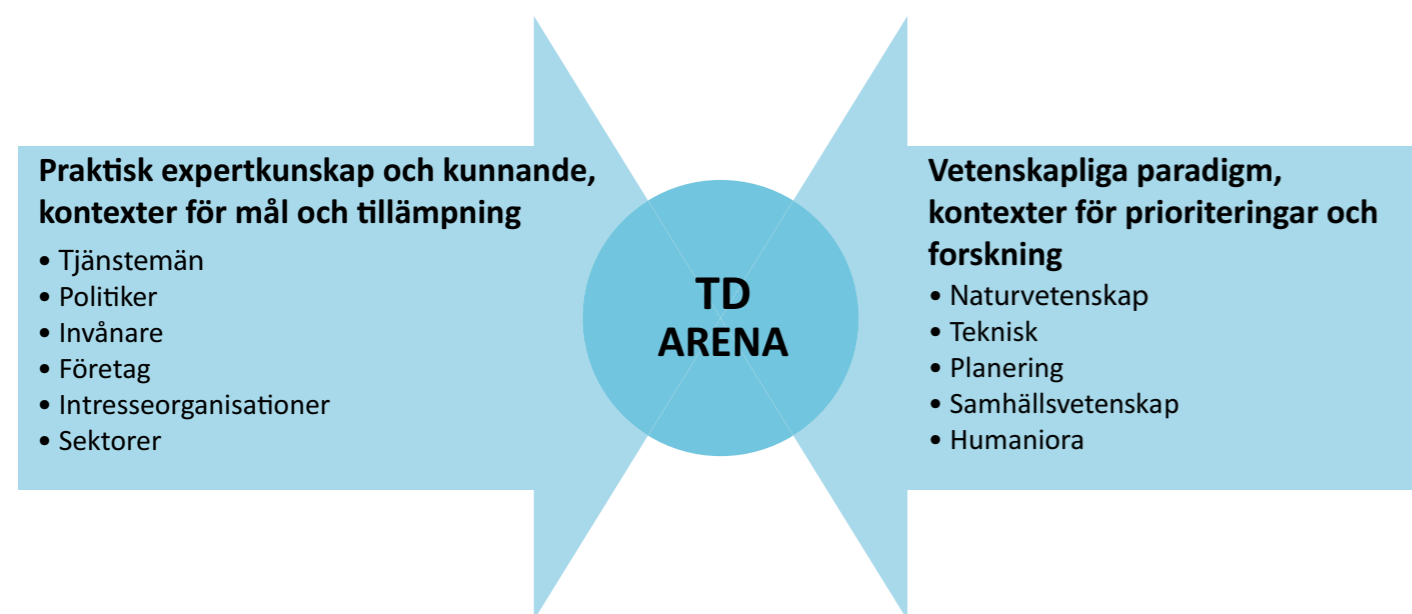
Praktisk expertkunskap och kunnande, kontexter för mål och tillämpning
• Tjänstemän
• Politiker
• Invånare
• Företag
• Intresseorganisationer
• Sektorer

TD
ARENA

Vetenskapliga paradigm, kontexter för prioriteringar och forskning
• Naturvetenskap
• Teknisk
• Planering
• Samhällsvetenskap
• Humaniora